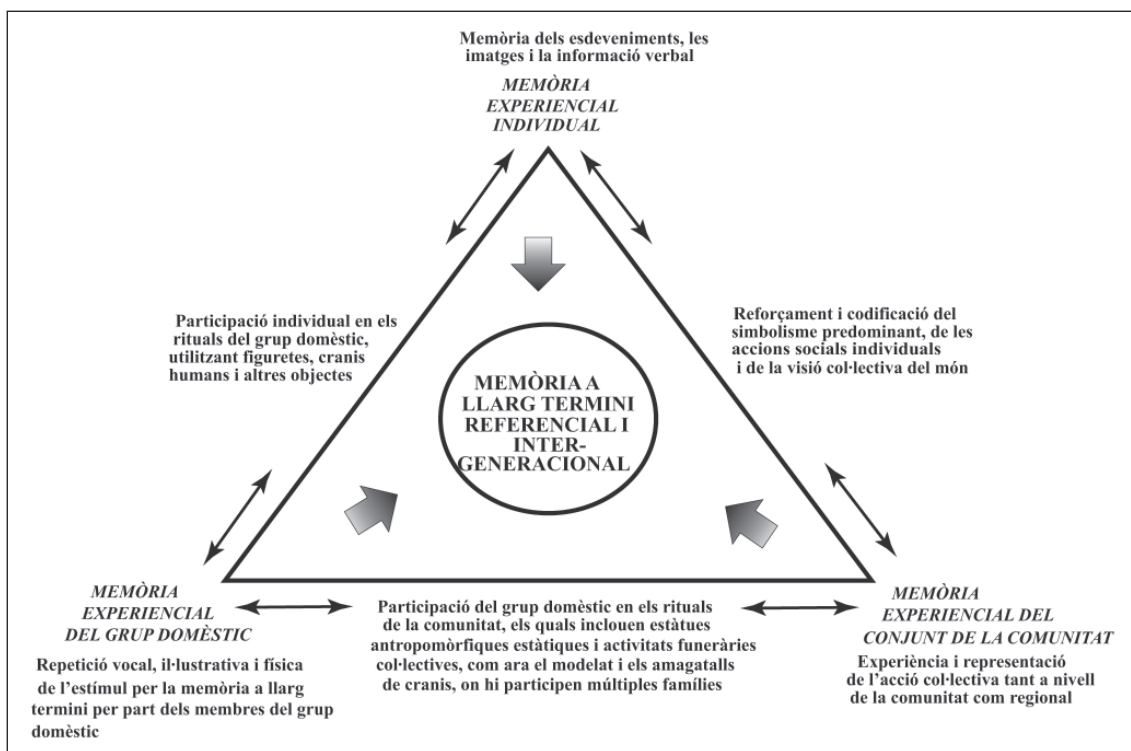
Memòria dels esdeveniments, les imatges i la informació verbal

MEMÒRIA EXPERIENCIAL INDIVIDUAL

Participació individual en els rituals del grup domèstic, utilitzant figuretes, cranis humans i altres objectes

Reforçament i codificació del simbolisme predominant, de les accions socials individuals i de la visió col·lectiva del món

MEMÒRIA A LLARG TERMINI REFERENCIAL I INTER-GENERACIONAL

MEMÒRIA EXPERIENCIAL DEL GRUP DOMÈSTIC

Repetició vocal, il·lustrativa i física de l'estímul per la memòria a llarg termini per part dels membres del grup domèstic

Participació del grup domèstic en els rituals de la comunitat, els quals inclouen estàtues antropomòrfiques estàtiques i activitats funeràries col·lectives, com ara el modelat i els amagatalls de cranis, on hi participen múltiples famílies

MEMÒRIA EXPERIENCIAL DEL CONJUNT DE LA COMUNITAT

Experiència i representació de l'acció col·lectiva tant a nivell de la comunitat com regional